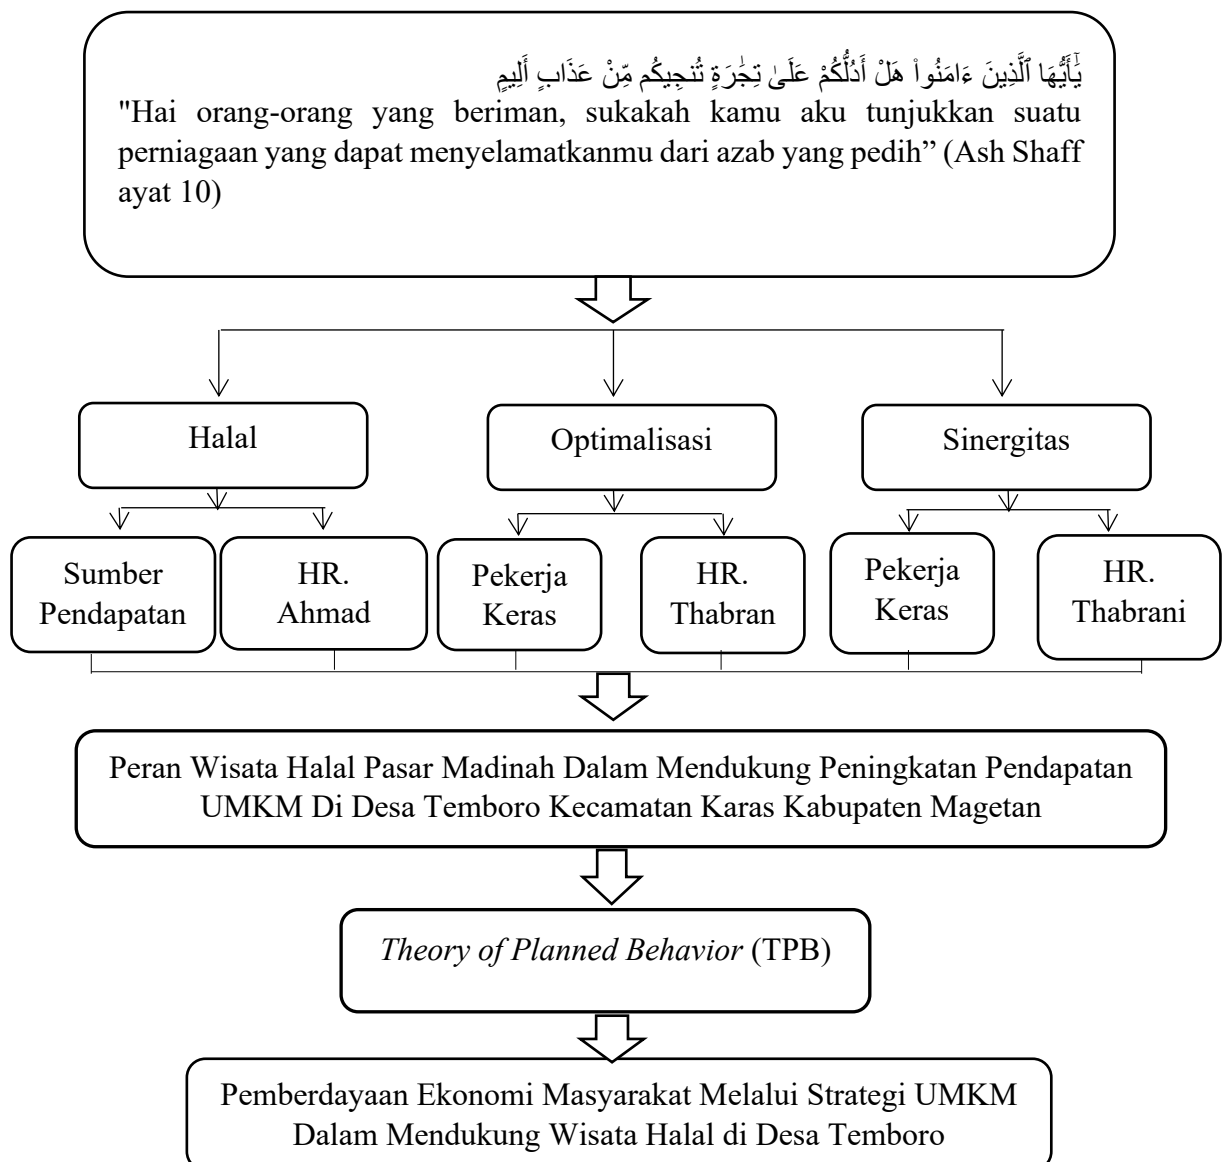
يَٰٓأَيُّهَا ٱلَّذِينَ ءَامَنُواْ هَلْ أَدُلُّكُمْ عَلَىٰ تِجَٰرَةٍ تُنجِيكُم مِّنْ عَذَابٍ أَلِيمٍ
"Hai orang-orang yang beriman, sukakah kamu aku tunjukkan suatu perniagaan yang dapat menyelamatkanmu dari azab yang pedih" (Ash Shaff ayat 10)

Halal

Optimalisasi

Sinergitas

Sumber Pendapatan

HR. Ahmad

Pekerja Keras

HR. Thabran

Pekerja Keras

HR. Thabrani

Peran Wisata Halal Pasar Madinah Dalam Mendukung Peningkatan Pendapatan UMKM Di Desa Temboro Kecamatan Karas Kabupaten Magetan

*Theory of Planned Behavior* (TPB)

Pemberdayaan Ekonomi Masyarakat Melalui Strategi UMKM Dalam Mendukung Wisata Halal di Desa Temboro